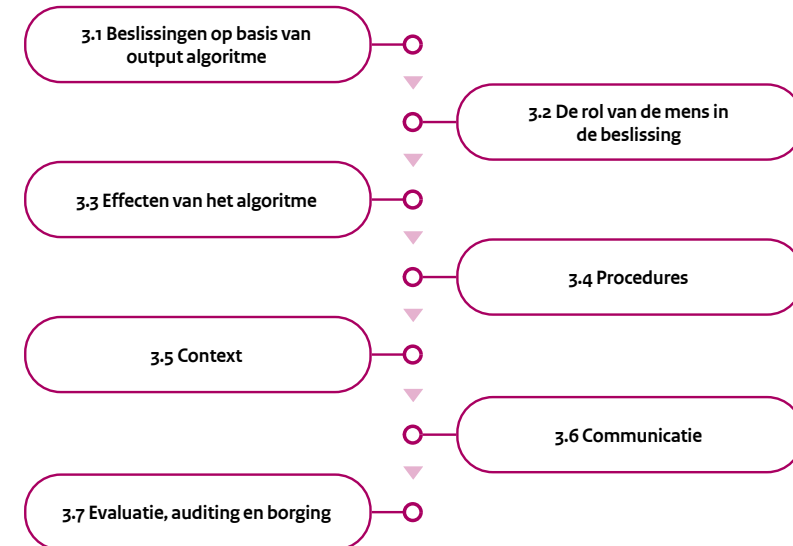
3.1 Beslissingen op basis van output algoritme

3.2 De rol van de mens in de beslissing

3.3 Effecten van het algoritme

3.4 Procedures

3.5 Context

3.6 Communicatie

3.7 Evaluatie, auditing en borging